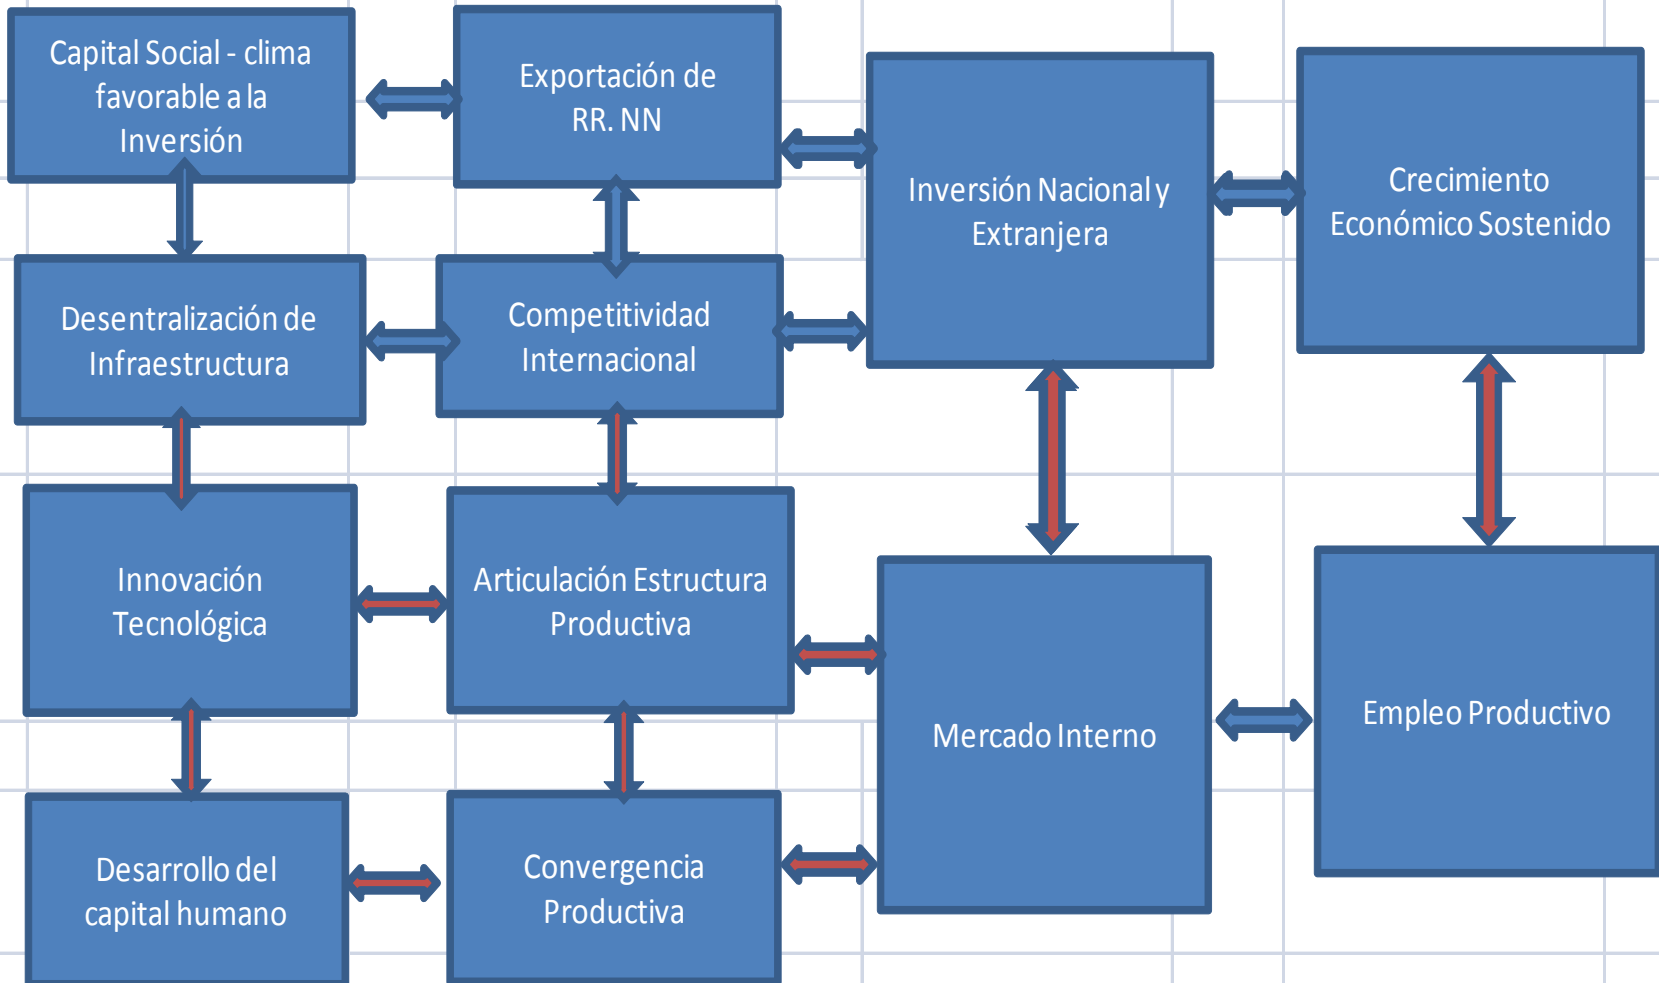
Capital Social - clima favorable a la Inversión

Exportación de RR. NN

Inversión Nacional y Extranjera

Crecimiento Económico Sostenido

Desentralización de Infraestructura

Competitividad Internacional

Innovación Tecnológica

Articulación Estructura Productiva

Mercado Interno

Empleo Productivo

Desarrollo del capital humano

Convergencia Productiva